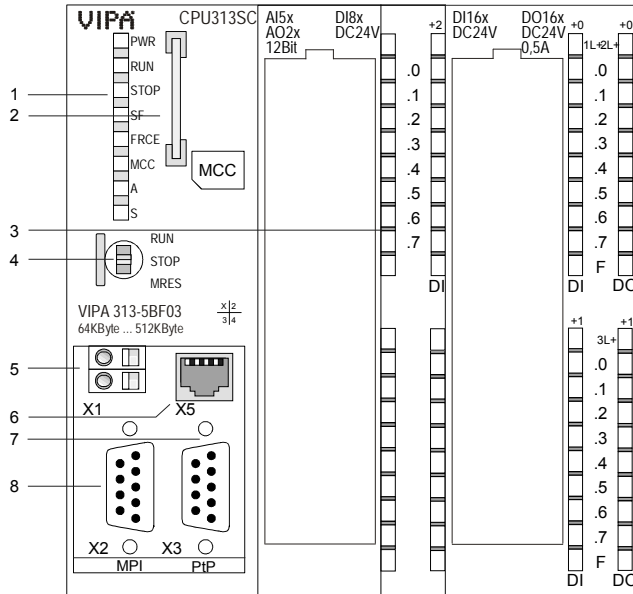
VIPA CPU313SC

PWR
RUN
STOP
SF
FRCE
MCC
A
S

MCC

1
2
3
4
5
6
7
8

RUN
STOP
MRES

VIPA 313-5BF03
64KByte ... 512KByte

$\frac{x|2}{3|4}$

X1
X5
X2
X3
MPI
PtP

AI5x
AO2x
12Bit

DI8x
DC24V

+2
.0
.1
.2
.3
.4
.5
.6
.7
DI

DI16x
DC24V

DO16x
DC24V
0,5A

+0
1L+
.0
.1
.2
.3
.4
.5
.6
.7
F
DI

+0
2L+
DO

+1
3L+
.0
.1
.2
.3
.4
.5
.6
.7
F
DI

+1
DO